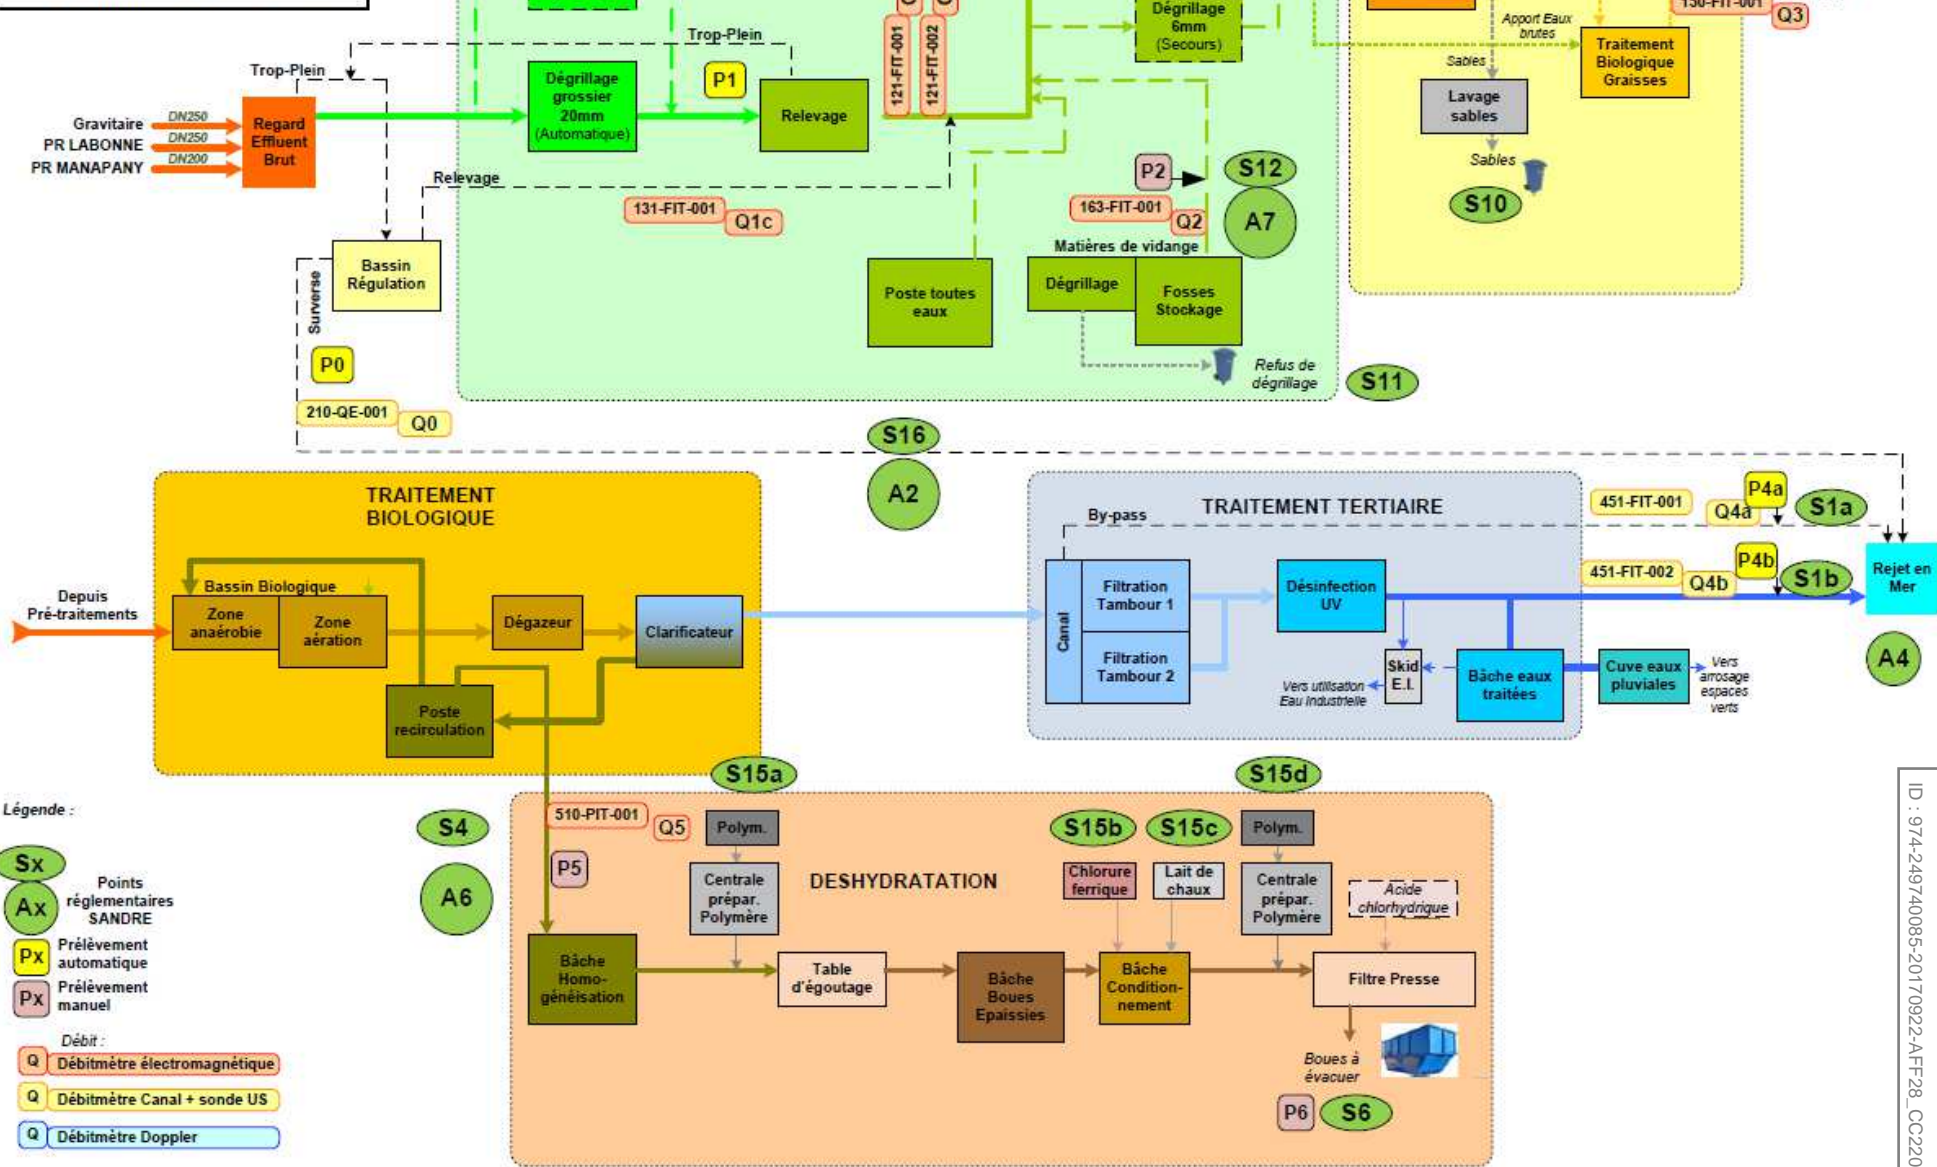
Trop-Plein
Trop-Plein
Gravitaire
PR LABONNE
PR MANAPANY
DN250
DN250
DN200
Regard Effluent Brut
Dégrillage grossier 20mm (Automatique)
P1
Relevage
121-FIT-001
121-FIT-002
Dégrillage 6mm (Secours)
Relevage
131-FIT-001
Q1c
P2
S12
163-FIT-001
Q2
A7
Matières de vidange
Bassin Régulation
Surverse
Poste toutes eaux
Dégrillage
Fosses Stockage
Refus de dégrillage
S11
P0
210-QE-001
Q0
Apport Eaux brutes
130-FIT-001
Q3
Sables
Lavage sables
Traitement Biologique Graisses
Sables
S10
S16
A2
TRAITEMENT BIOLOGIQUE
Bassin Biologique
Depuis Pré-traitements
Zone anaérobie
Zone aération
Dégazeur
Clarificateur
Poste recirculation
TRAITEMENT TERTIAIRE
By-pass
451-FIT-001
Q4a
P4a
S1a
Canal
Filtration Tambour 1
Filtration Tambour 2
Désinfection UV
451-FIT-002
Q4b
P4b
S1b
Rejet en Mer
Skid E.I.
Vers utilisation Eau Industrielle
Bâche eaux traitées
Cuve eaux pluviales
Vers arrosage espaces verts
A4
S15a
S15d
Légende :
Sx
Ax
Points réglementaires SANDRE
Px
Prélèvement automatique
Px
Prélèvement manuel
Débit :
Q Débitmètre électromagnétique
Q Débitmètre Canal + sonde US
Q Débitmètre Doppler
S4
A6
510-PIT-001
Q5
P5
Polym.
Centrale prépar. Polymère
DESHYDRATATION
S15b
S15c
Chlorure ferrique
Lait de chaux
Polym.
Centrale prépar. Polymère
Acide chlorhydrique
Bâche Homo-généisation
Table d'égouttage
Bâche Boues Epaissies
Bâche Condition-nement
Filtre Presse
Boues à évacuer
P6
S6
ID : 974-249740085-20170922-AFF28_CC220